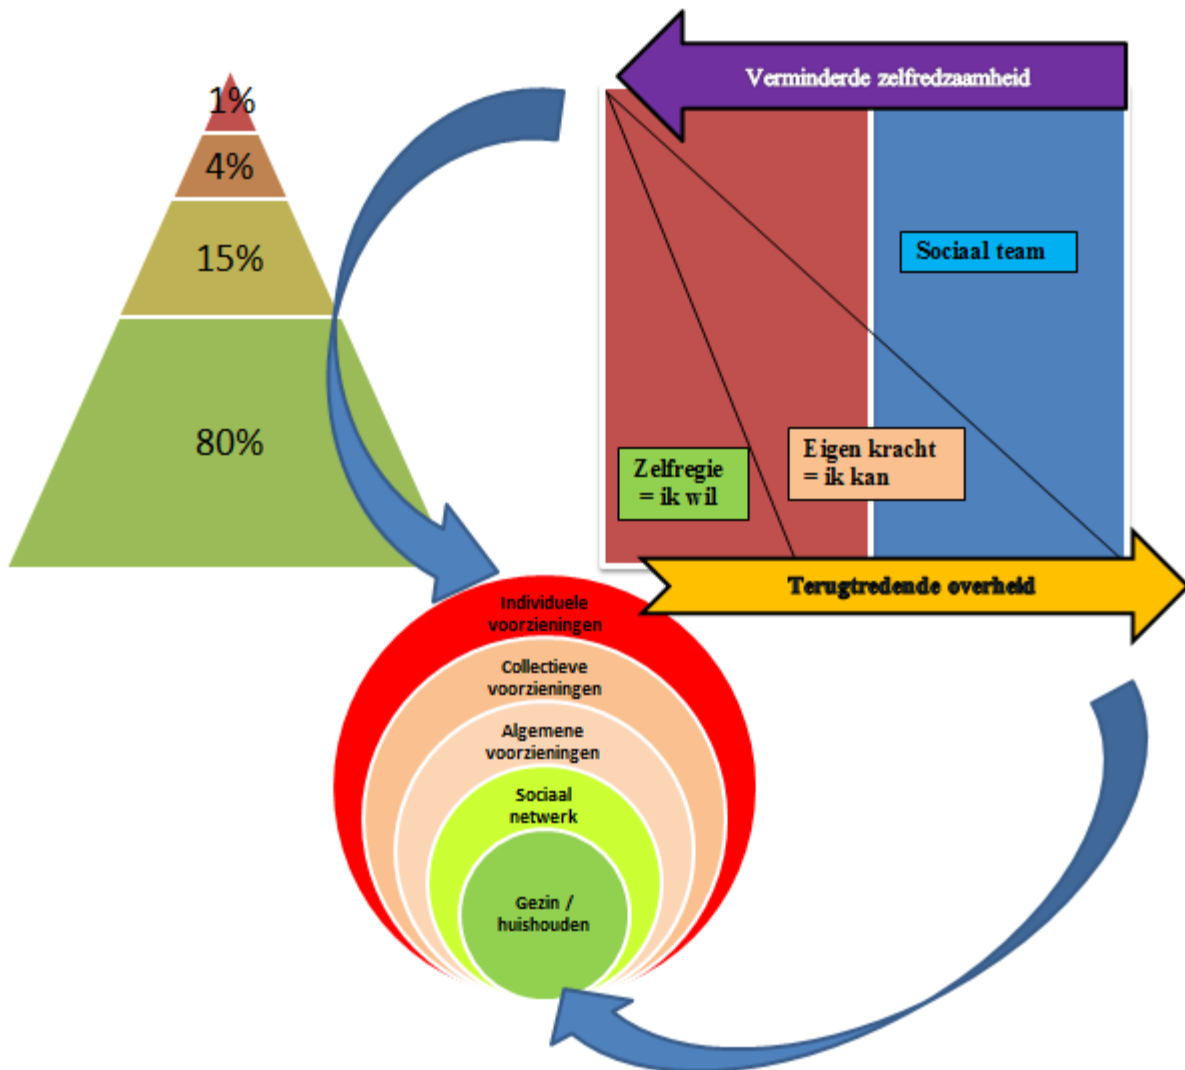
1%

4%

15%

80%

Verminderde zelfredzaamheid

Sociaal team

Zelfregie = ik wil

Eigen kracht = ik kan

Terugtredende overheid

Individuele voorzieningen

Collectieve voorzieningen

Algemene voorzieningen

Sociaal netwerk

Gezin / huishouden